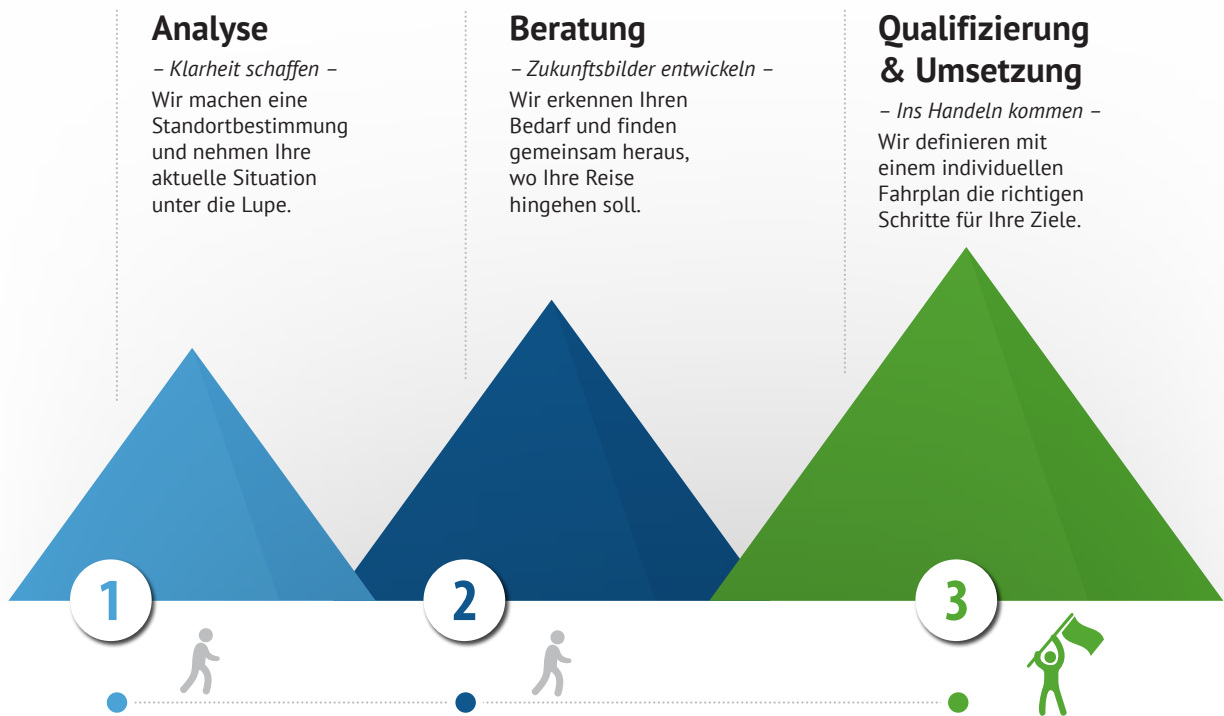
Analyse

– Klarheit schaffen –

Wir machen eine Standortbestimmung und nehmen Ihre aktuelle Situation unter die Lupe.

Beratung

– Zukunftsbilder entwickeln –

Wir erkennen Ihren Bedarf und finden gemeinsam heraus, wo Ihre Reise hingehen soll.

Qualifizierung & Umsetzung

– Ins Handeln kommen –

Wir definieren mit einem individuellen Fahrplan die richtigen Schritte für Ihre Ziele.

1

2

3